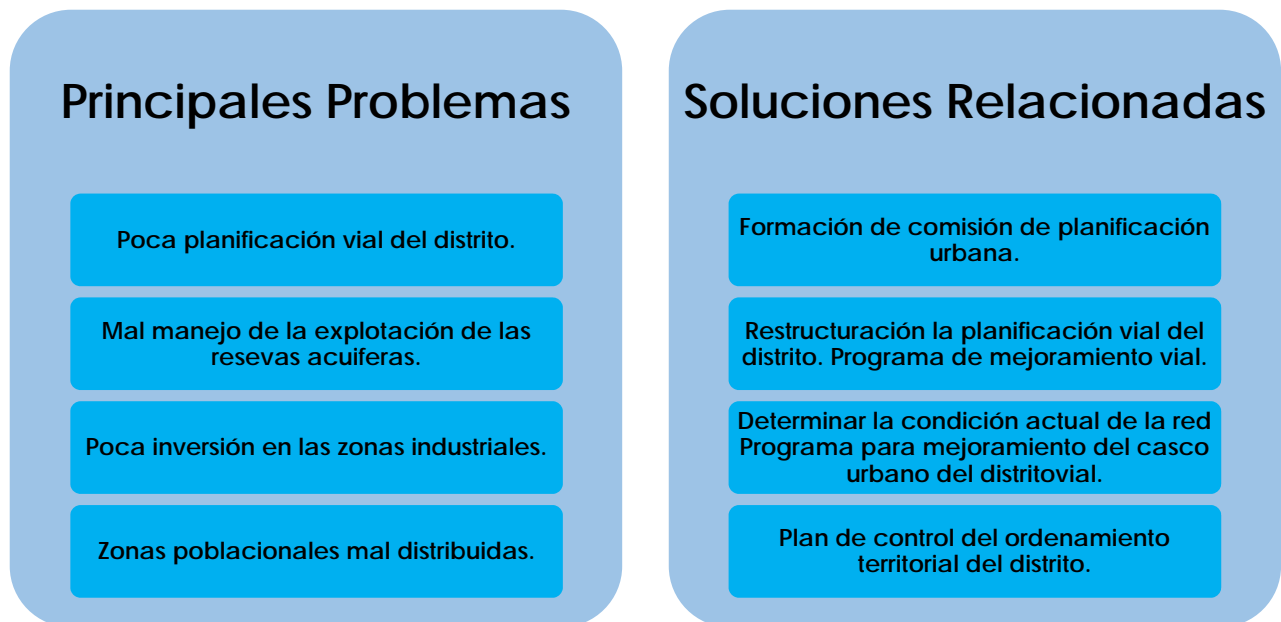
Principales Problemas

Poca planificación vial del distrito.

Mal manejo de la explotación de las resevas acuiferas.

Poca inversión en las zonas industriales.

Zonas poblacionales mal distribuidas.

Soluciones Relacionadas

Formación de comisión de planificación urbana.

Restructuración la planificación vial del distrito. Programa de mejoramiento vial.

Determinar la condición actual de la red Programa para mejoramiento del casco urbano del distritovial.

Plan de control del ordenamiento territorial del distrito.